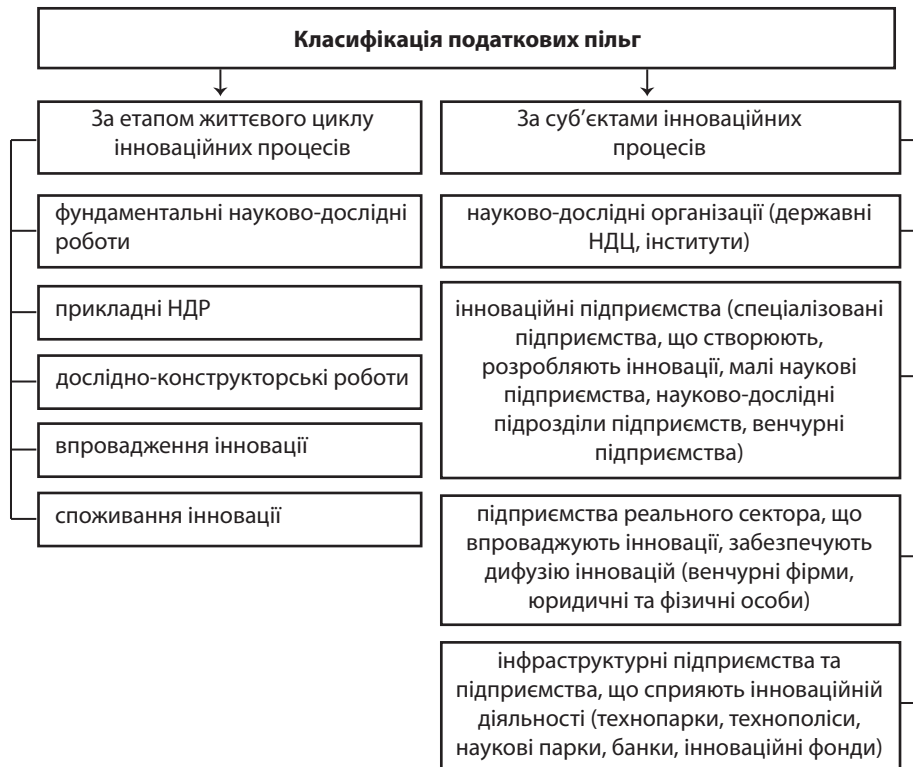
Класифікація податкових пільг

За етапом життєвого циклу інноваційних процесів

фундаментальні науково-дослідні роботи

прикладні НДР

дослідно-конструкторські роботи

впровадження інновації

споживання інновації

За суб'єктами інноваційних процесів

науково-дослідні організації (державні НДЦ, інститути)

інноваційні підприємства (спеціалізовані підприємства, що створюють, розробляють інновації, малі наукові підприємства, науково-дослідні підрозділи підприємств, венчурні підприємства)

підприємства реального сектора, що впроваджують інновації, забезпечують дифузію інновацій (венчурні фірми, юридичні та фізичні особи)

інфраструктурні підприємства та підприємства, що сприяють інноваційній діяльності (технопарки, технополіси, наукові парки, банки, інноваційні фонди)